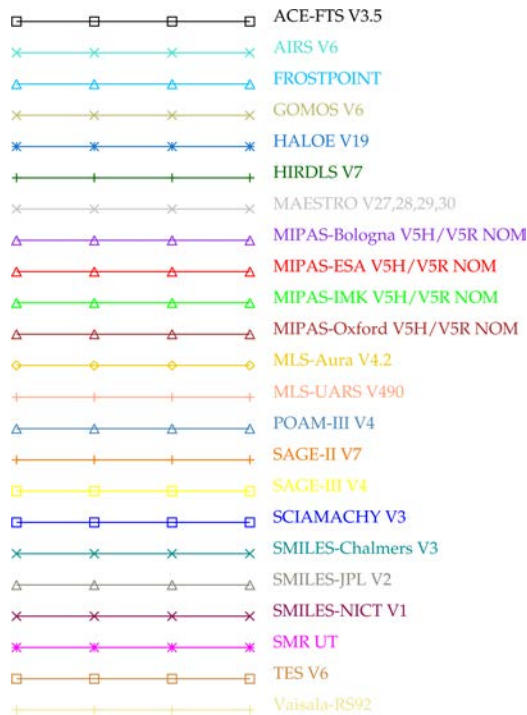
ACE-FTS V3.5
AIRS V6
FROSTPOINT
GOMOS V6
HALOE V19
HIRDLS V7
MAESTRO V27,28,29,30
MIPAS-Bologna V5H/V5R NOM
MIPAS-ESA V5H/V5R NOM
MIPAS-IMK V5H/V5R NOM
MIPAS-Oxford V5H/V5R NOM
MLS-Aura V4.2
MLS-UARS V490
POAM-III V4
SAGE-II V7
SAGE-III V4
SCIAMACHY V3
SMILES-Chalmers V3
SMILES-JPL V2
SMILES-NICT V1
SMR UT
TES V6
Vaisala-RS92